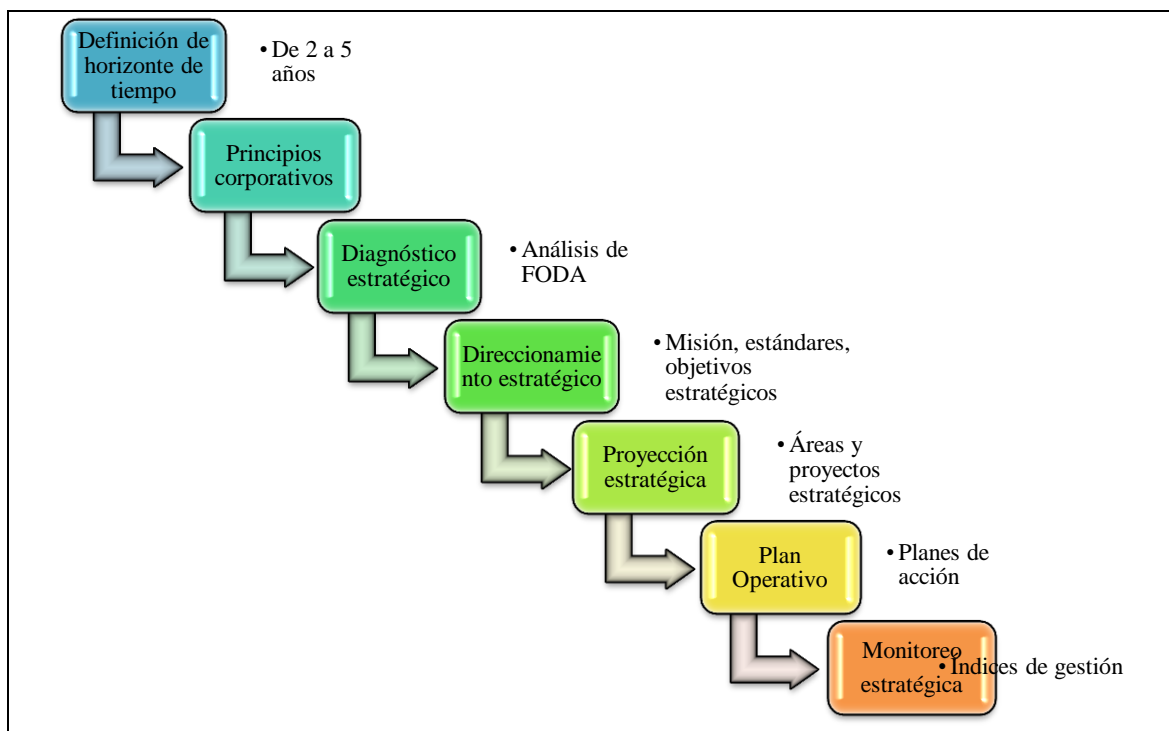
Definición de horizonte de tiempo

• De 2 a 5 años

Principios corporativos

Diagnóstico estratégico

• Análisis de FODA

Direccionamiento estratégico

• Misión, estándares, objetivos estratégicos

Proyección estratégica

• Áreas y proyectos estratégicos

Plan Operativo

• Planes de acción

Monitoreo estratégica

• Índices de gestión